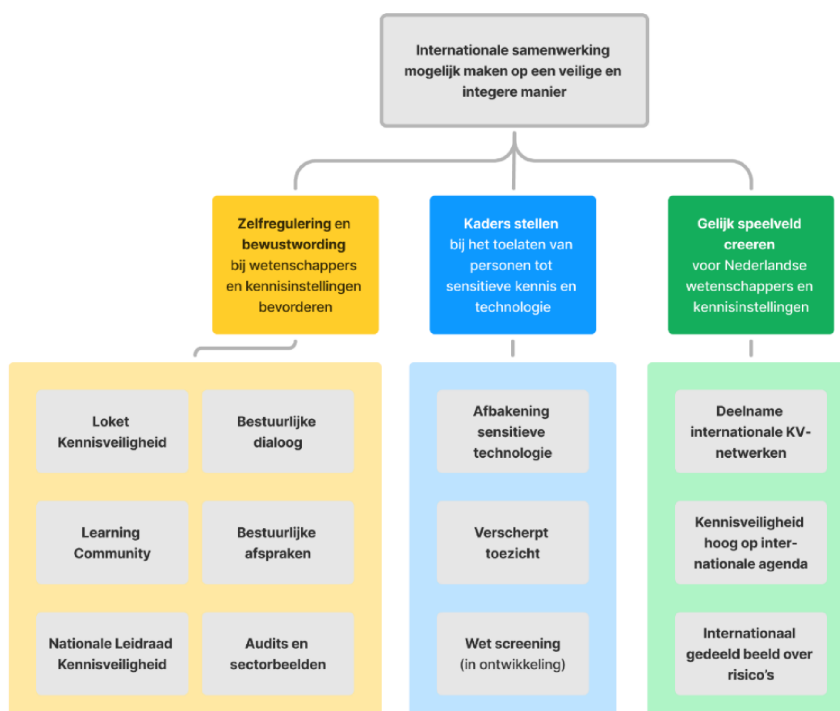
Internationale samenwerking mogelijk maken op een veilige en integere manier

Zelfregulering en bewustwording bij wetenschappers en kennisinstellingen bevorderen

Kaders stellen bij het toelaten van personen tot sensitieve kennis en technologie

Gelijk speelveld creeren voor Nederlandse wetenschappers en kennisinstellingen

Loket Kennisveiligheid

Bestuurlijke dialoog

Learning Community

Bestuurlijke afspraken

Nationale Leidraad Kennisveiligheid

Audits en sectorbeelden

Afbakening sensitieve technologie

Verscherpt toezicht

Wet screening (in ontwikkeling)

Deelname internationale KV-netwerken

Kennisveiligheid hoog op internationale agenda

Internationaal gedeeld beeld over risico's